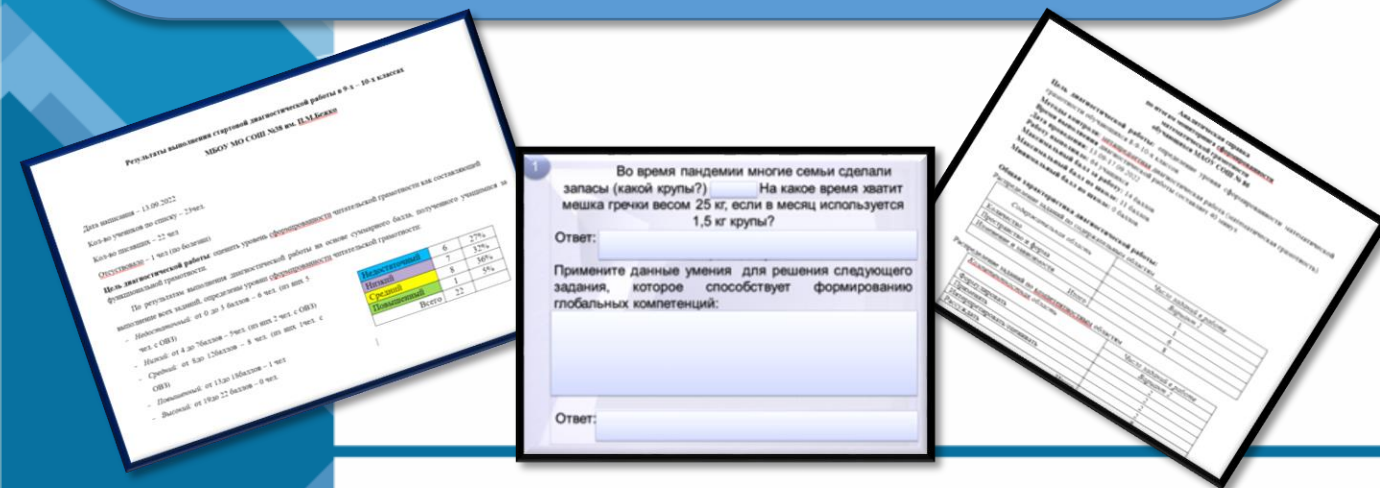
Результаты выполнения стартовой диагностической работы в 9 а – 10 х классах
МБОУ МО СОШ №38 им. П.М.Бежко

Дата написания – 13.09.2022
Кол-во учащихся по списку – 23чел.
Кол-во писавших – 22 чел
Отсутствовало – 1 чел (по болезни)

Цель диагностической работы: оценить уровень сформированности читательской грамотности как составляющей функциональной грамотности.

По результатам выполнения диагностической работы на основе суммарного балла, полученного учащимся за выполнение всех заданий, определены уровни сформированности читательской грамотности:

- Недостаточный: от 0 до 3 баллов – 6 чел. (из них 5 чел. с ОВЗ)
- Низкий: от 4 до 7баллов – 7чел. (из них 2 чел. с ОВЗ)
- Средний: от 8до 12баллов – 8 чел. (из них (чел. с ОВЗ)
- Повышенный: от 13до 18баллов – 1 чел.
- Высокий: от 19до 22 баллов – 0 чел.

| | | |
|---|---|---|
| Недостаточный | 6 | 27% |
| Низкий | 7 | 32% |
| Средний | 8 | 36% |
| Повышенный | 1 | 5% |
| Всего | 22 | |

1
Во время пандемии многие семьи сделали запасы (какой крупы?) [ ] На какое время хватит мешка гречки весом 25 кг, если в месяц используется 1,5 кг крупы?
Ответ:
Примените данные умения для решения следующего задания, которое способствует формированию глобальных компетенций:
Ответ:

Аналитическая справка
по итогам диагностики уровня сформированности математической грамотности
обучающихся МБОУ СОШ № 38

Цель диагностической работы: определение уровня сформированности математической грамотности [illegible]
Метод контроля: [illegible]
Вид контроля: математическая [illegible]
Дата проведения: 15.09.17.09.2022
Время выполнения: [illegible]
Максимальный балл за работу: 11 баллов
Минимальный балл за работу: 0 баллов

Общая характеристика диагностической работы
Распределение заданий по содержательным областям

| Содержательная область | Число заданий в работе Вариант 1 |
|---|---|
| Количество | 1 |
| Пространство и форма | 2 |
| Изменения и зависимости | 6 |
| Итого | 8 |

Распределение заданий по компетентностным областям

| Компетентностная область | Число заданий в работе Вариант 1 |
|---|---|
| Формулировать | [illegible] |
| Применять | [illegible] |
| Интерпретировать/оценивать | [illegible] |
| Рассуждать | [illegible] |